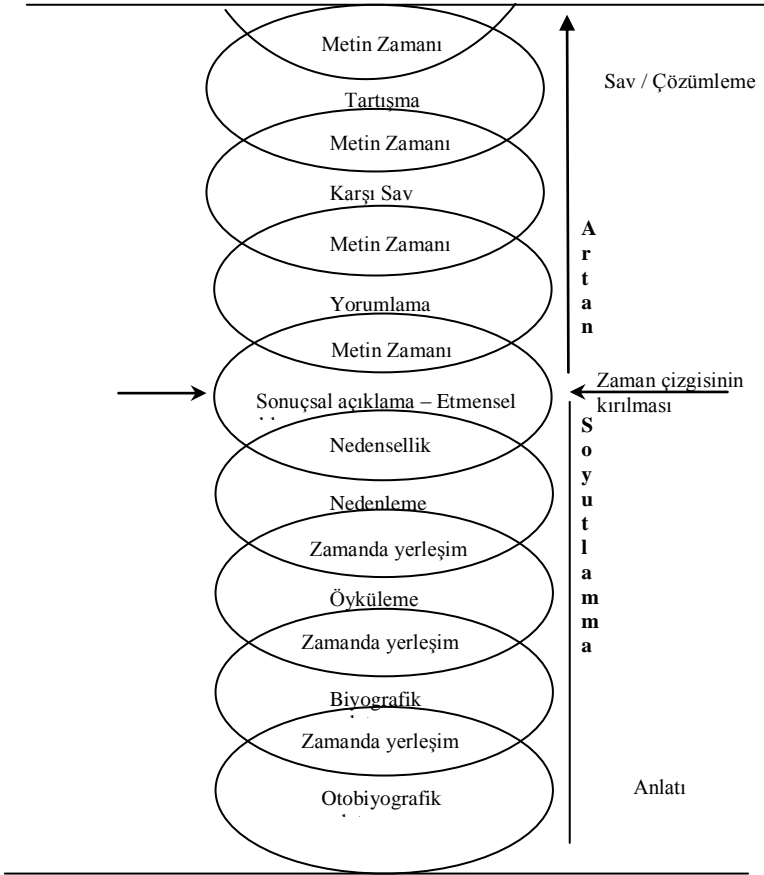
Metin Zamanı

Tartışma

Metin Zamanı

Karşı Sav

Metin Zamanı

Yorumlama

Metin Zamanı

Sonuçsal açıklama – Etmensel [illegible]

Nedensellik

Nedenleme

Zamanda yerleşim

Öyküleme

Zamanda yerleşim

Biyografik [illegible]

Zamanda yerleşim

Otobiyografik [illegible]

Sav / Çözümleme

A r t a n

Zaman çizgisinin kırılması

S o y u t l a m m a

Anlatı